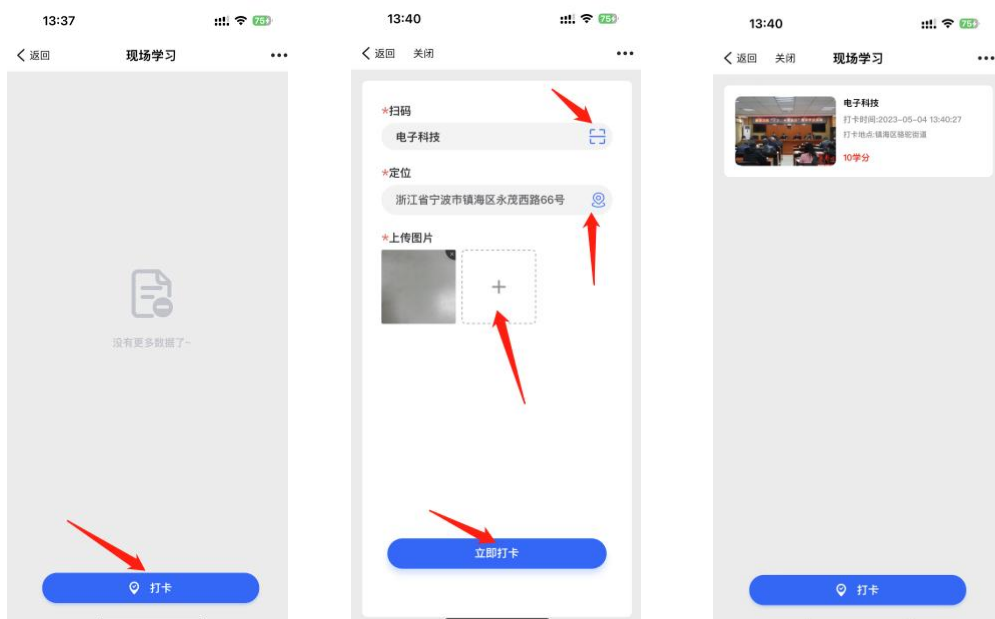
13:37 75

返回 现场学习 •••

没有更多数据了~

打卡

13:40 75

返回 关闭 •••

*扫码

电子科技

*定位

浙江省宁波市镇海区永茂西路66号

*上传图片

+

立即打卡

13:40 75

返回 关闭 现场学习 •••

电子科技

打卡时间:2023-05-04 13:40:27

打卡地点:镇海区骆驼街道

10学分

打卡